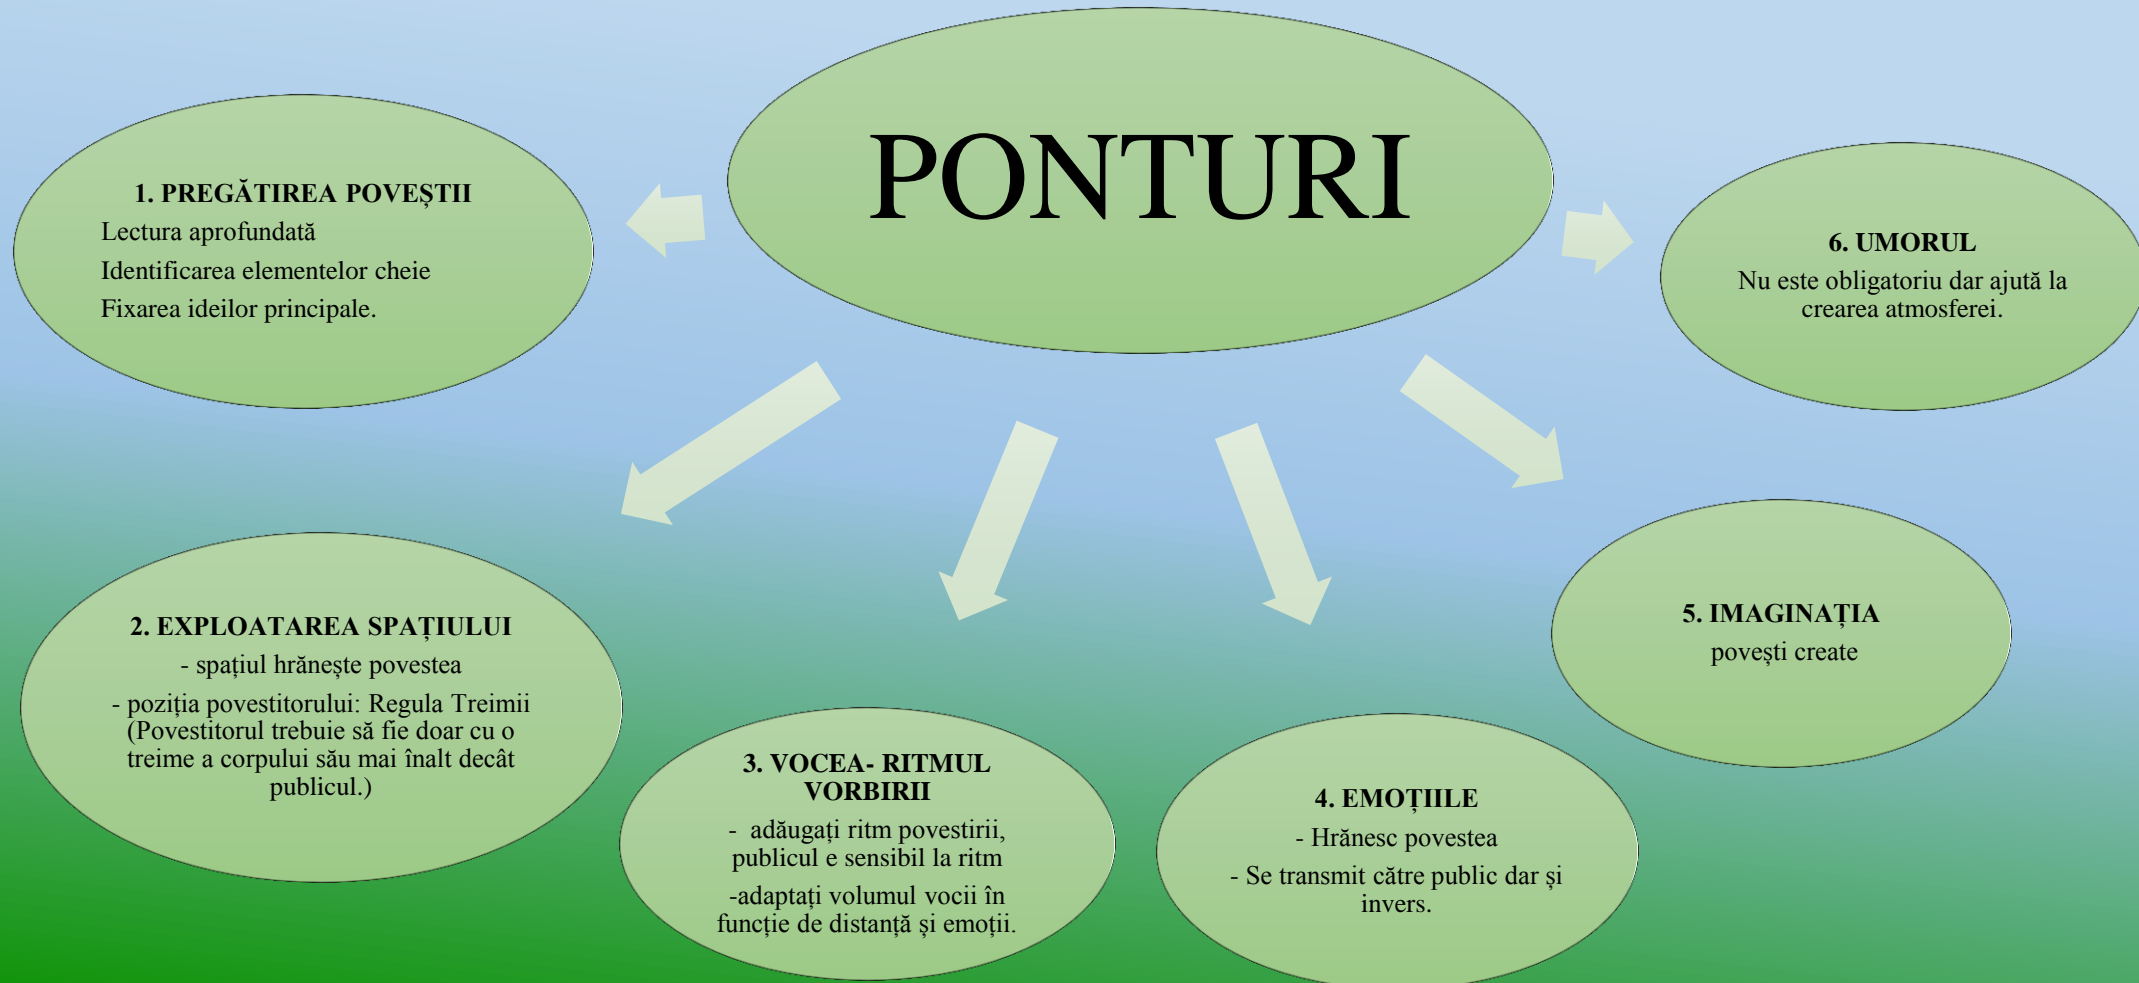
PONTURI

1. PREGĂTIREA POVEŞTII
Lectura aprofundată
Identificarea elementelor cheie
Fixarea ideilor principale.

6. UMORUL
Nu este obligatoriu dar ajută la crearea atmosferei.

2. EXPLOATAREA SPAŢIULUI
- spaţiul hrăneşte povestea
- poziţia povestitorului: Regula Treimii (Povestitorul trebuie să fie doar cu o treime a corpului său mai înalt decât publicul.)

3. VOCEA- RITMUL VORBIRII
- adăugaţi ritm povestirii, publicul e sensibil la ritm
-adaptaţi volumul vocii în funcţie de distanţă şi emoţii.

4. EMOŢIILE
- Hrănesc povestea
- Se transmit către public dar şi invers.

5. IMAGINAŢIA
poveşti create